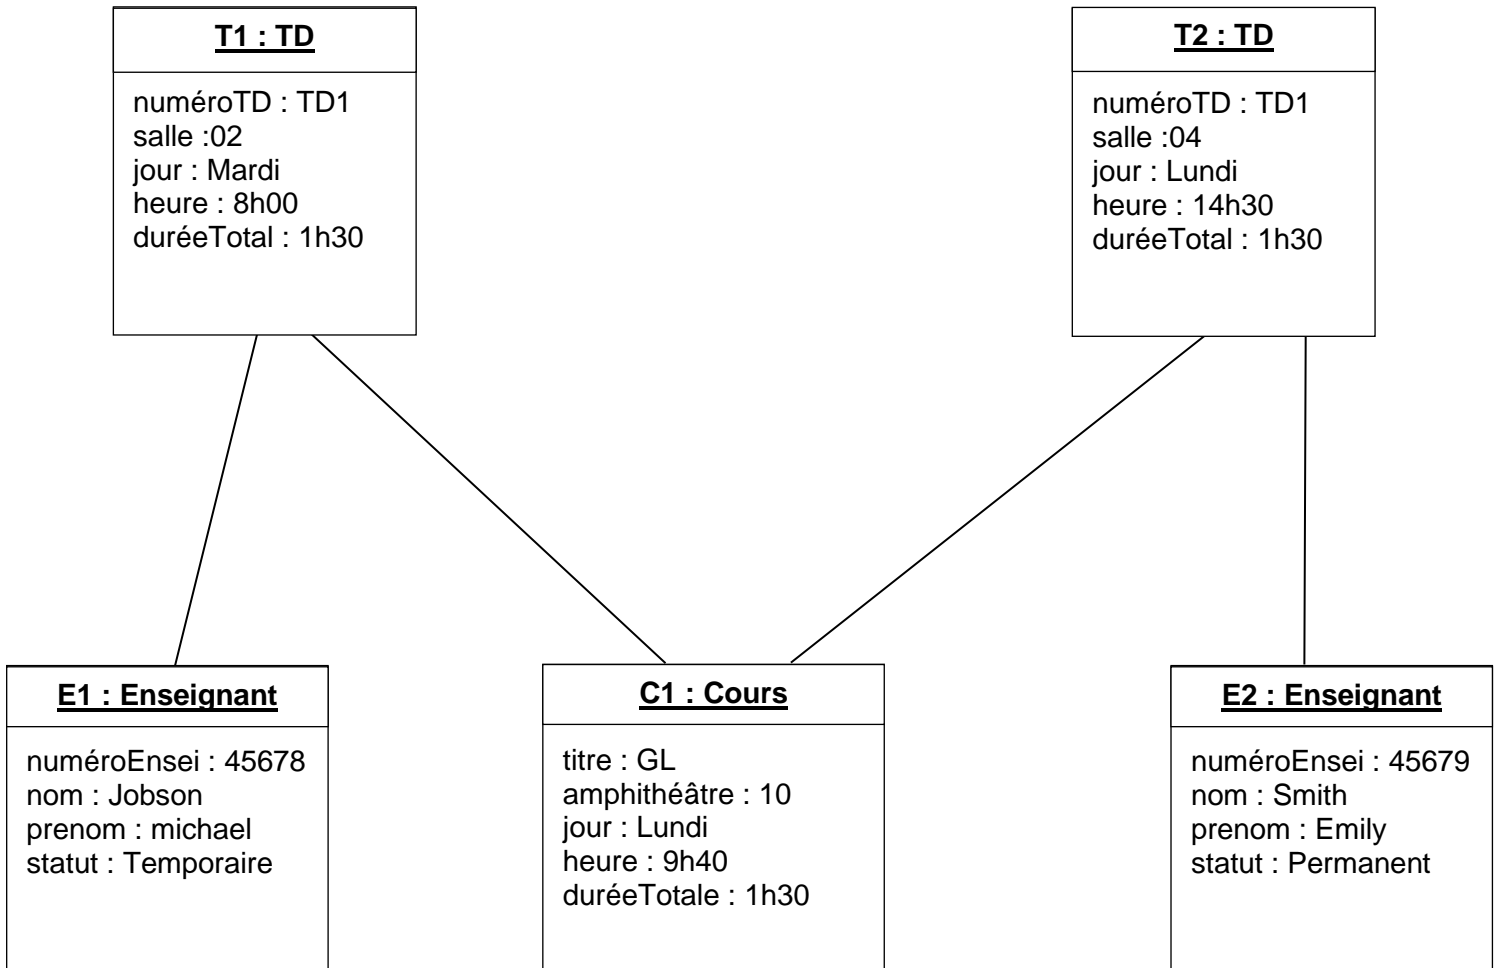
T1 : TD

numéroTD : TD1
salle :02
jour : Mardi
heure : 8h00
duréeTotal : 1h30

T2 : TD

numéroTD : TD1
salle :04
jour : Lundi
heure : 14h30
duréeTotal : 1h30

E1 : Enseignant

numéroEnsei : 45678
nom : Jobson
prenom : michael
statut : Temporaire

C1 : Cours

titre : GL
amphithéâtre : 10
jour : Lundi
heure : 9h40
duréeTotale : 1h30

E2 : Enseignant

numéroEnsei : 45679
nom : Smith
prenom : Emily
statut : Permanent